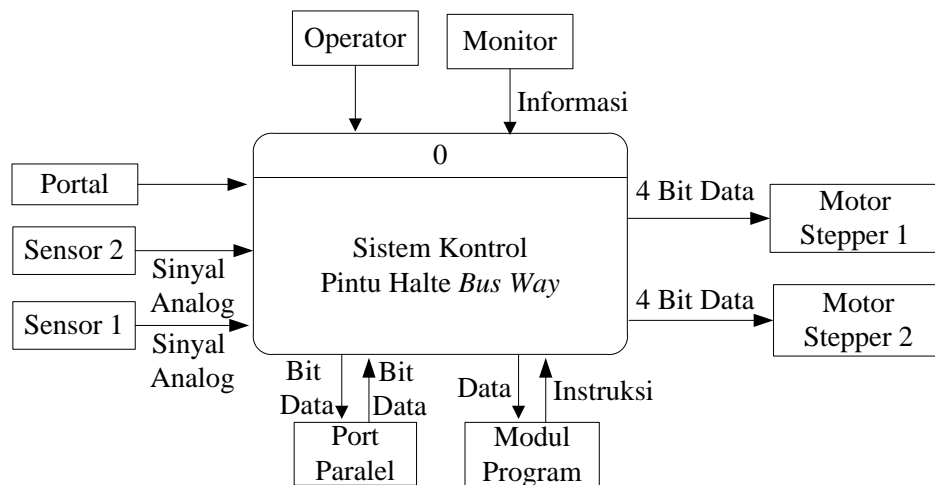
Operator

Monitor

Informasi

0

Portal

Sensor 2

Sensor 1

Sinyal Analog

Sinyal Analog

Sistem Kontrol Pintu Halte *Bus Way*

4 Bit Data

Motor Stepper 1

4 Bit Data

Motor Stepper 2

Bit Data

Bit Data

Port Paralel

Data

Instruksi

Modul Program